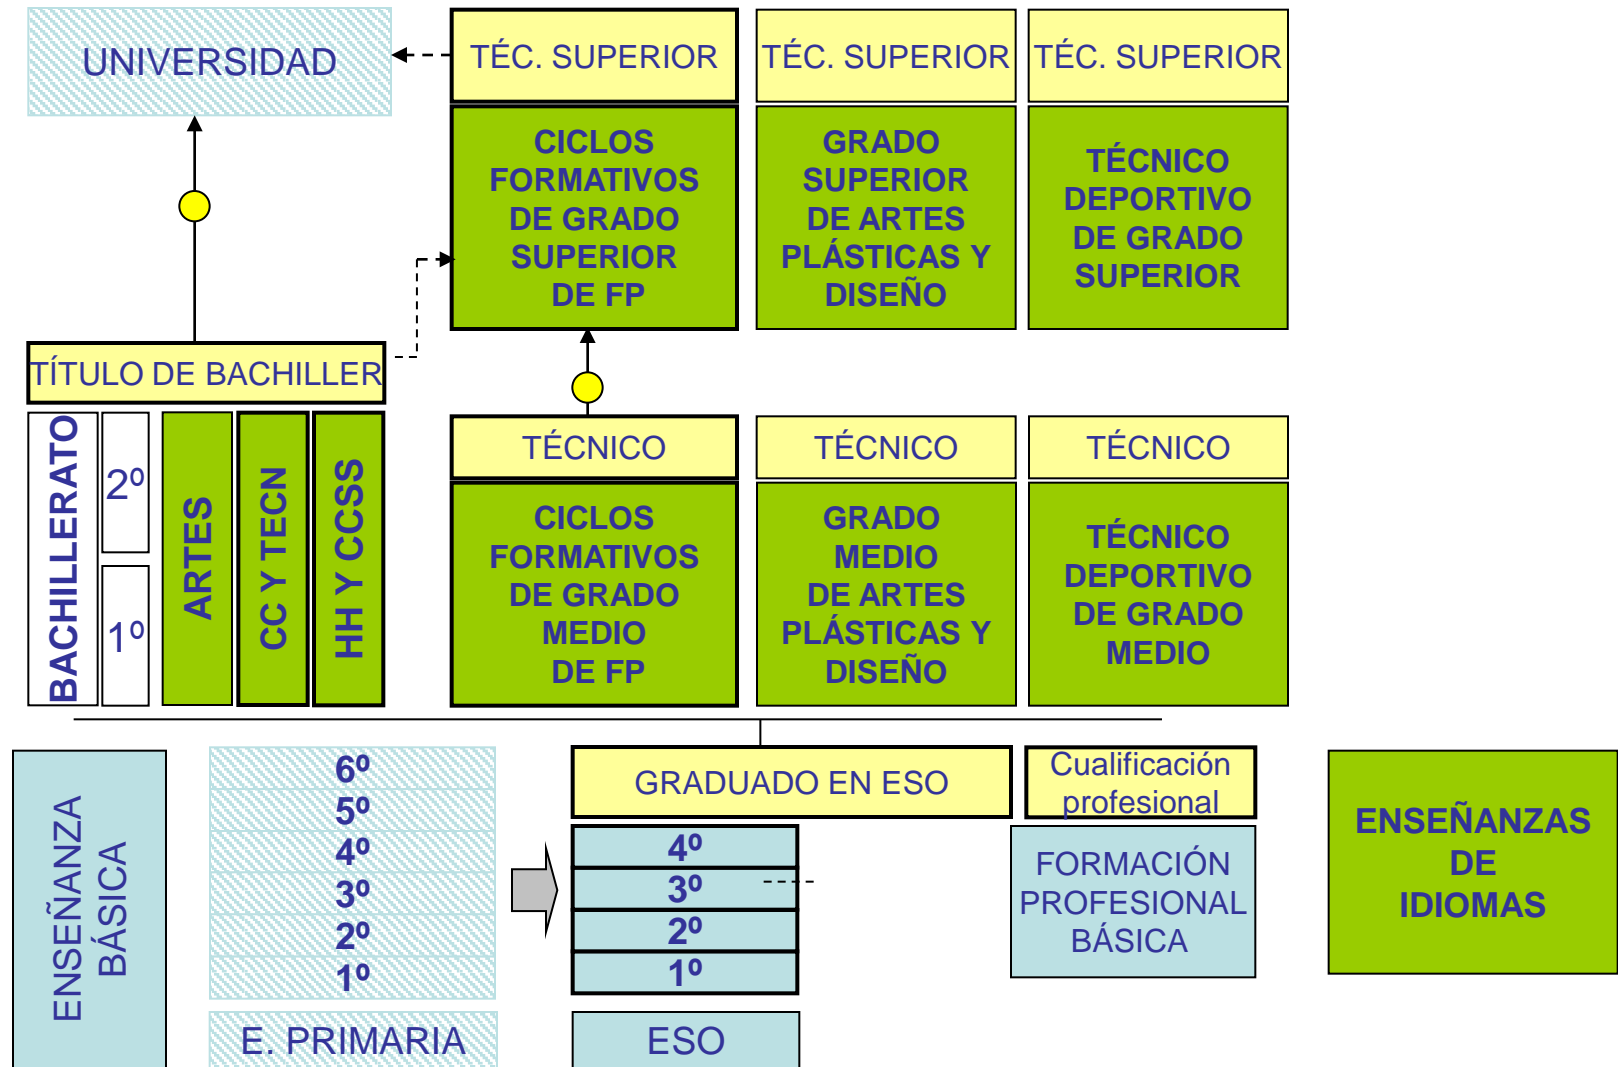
UNIVERSIDAD

TÉC. SUPERIOR

TÉC. SUPERIOR

TÉC. SUPERIOR

CICLOS FORMATIVOS DE GRADO SUPERIOR DE FP

GRADO SUPERIOR DE ARTES PLÁSTICAS Y DISEÑO

TÉCNICO DEPORTIVO DE GRADO SUPERIOR

TÍTULO DE BACHILLER

BACHILLERATO

2º

1º

ARTES

CC Y TECN

HH Y CCSS

TÉCNICO

TÉCNICO

TÉCNICO

CICLOS FORMATIVOS DE GRADO MEDIO DE FP

GRADO MEDIO DE ARTES PLÁSTICAS Y DISEÑO

TÉCNICO DEPORTIVO DE GRADO MEDIO

ENSEÑANZA BÁSICA

6º
5º
4º
3º
2º
1º

E. PRIMARIA

GRADUADO EN ESO

4º
3º
2º
1º

ESO

Cualificación profesional

FORMACIÓN PROFESIONAL BÁSICA

ENSEÑANZAS DE IDIOMAS